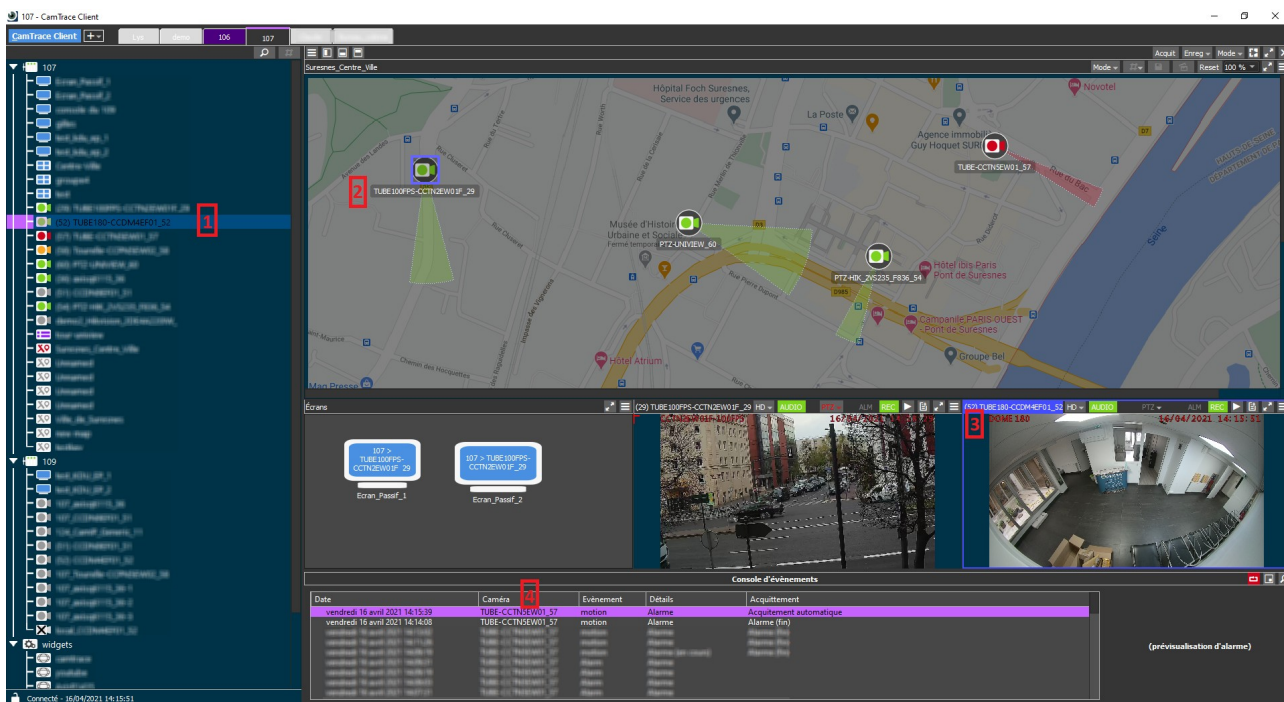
107 - CamTrace Client

CamTrace Client | + | Lux | demo | 106 | 107

107
(52) TUBE180-CCDM4EF01_52
1
109
widgets
Connecté - 16/04/2021 14:15:51

Acquit. | Enreg | Mode
Suresnes_Centre_Ville
Mode | Reset | 100 %

Hôpital Foch Suresnes, Service des urgences
La Poste
Novotel
Agence immobilière Guy Hoquet SUR
TUBE-CCTN5EW01_57
TUBE100FPS-CCTN2EW01F_29
2
Musée d'Histoire Urbaine et Sociale
Ferme tempo
PTZ-UNIVIEW_60
PTZ-HIK_2VS235_F836_54
Hôtel ibis Paris Pont de Suresnes
Campanile PARIS OUEST - Pont de Suresnes
Groupe Bel
Hôtel Atrium
Map Presse
Seine

Écrans
107 > TUBE100FPS-CCTN2EW01F_29
Ecran_Passif_1
107 > TUBE100FPS-CCTN2EW01F_29
Ecran_Passif_2

(29) TUBE100FPS-CCTN2EW01F_29 | HD | AUDIO | ALM | REC
(52) TUBE180-CCDM4EF01_52 | HD | AUDIO | PTZ | ALM | REC
3
DOME180
16/04/2021 14:15:51

Console d'événements
4

| Date | Caméra | Evènement | Détails | Acquittement |
|---|---|---|---|---|
| vendredi 16 avril 2021 14:15:39 | TUBE-CCTN5EW01_57 | motion | Alarme | Acquitement automatique |
| vendredi 16 avril 2021 14:14:08 | TUBE-CCTN5EW01_57 | motion | Alarme | Alarme (fin) |

(prévisualisation d'alarme)